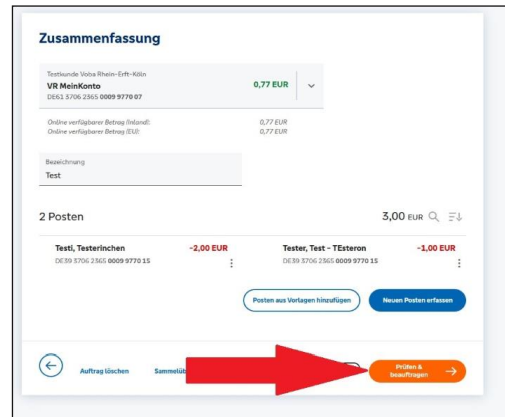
Zusammenfassung

Testkunde Voba Rhein-Erft-Köln
VR MeinKonto
DE61 3706 2365 0009 9770 07
0,77 EUR

Online verfügbarer Betrag (Inland): 0,77 EUR
Online verfügbarer Betrag (EU): 0,77 EUR

Bezeichnung
Test

2 Posten
3,00 EUR

Testi, Testerinchen
DE39 3706 2365 0009 9770 15
-2,00 EUR

Tester, Test - TEsteron
DE39 3706 2365 0009 9770 15
-1,00 EUR

Posten aus Vorlagen hinzufügen
Neuen Posten erfassen

Auftrag löschen
Sammelüb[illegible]
Prüfen & beauftragen